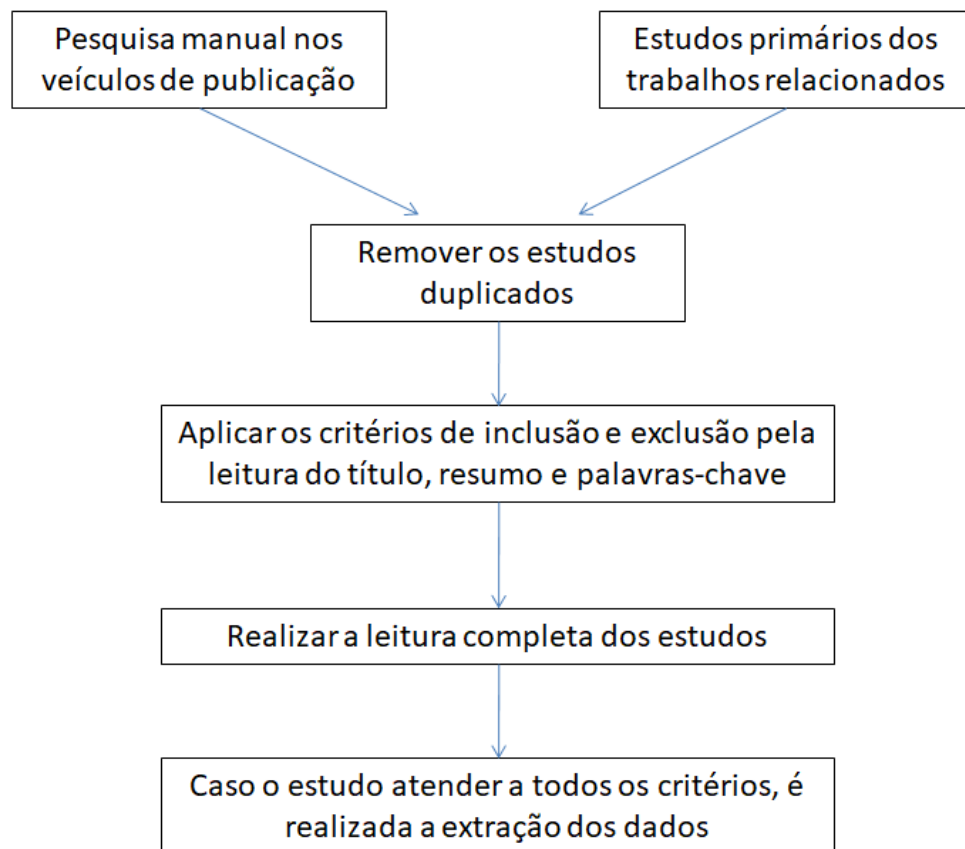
Pesquisa manual nos veículos de publicação

Estudos primários dos trabalhos relacionados

Remover os estudos duplicados

Aplicar os critérios de inclusão e exclusão pela leitura do título, resumo e palavras-chave

Realizar a leitura completa dos estudos

Caso o estudo atender a todos os critérios, é realizada a extração dos dados